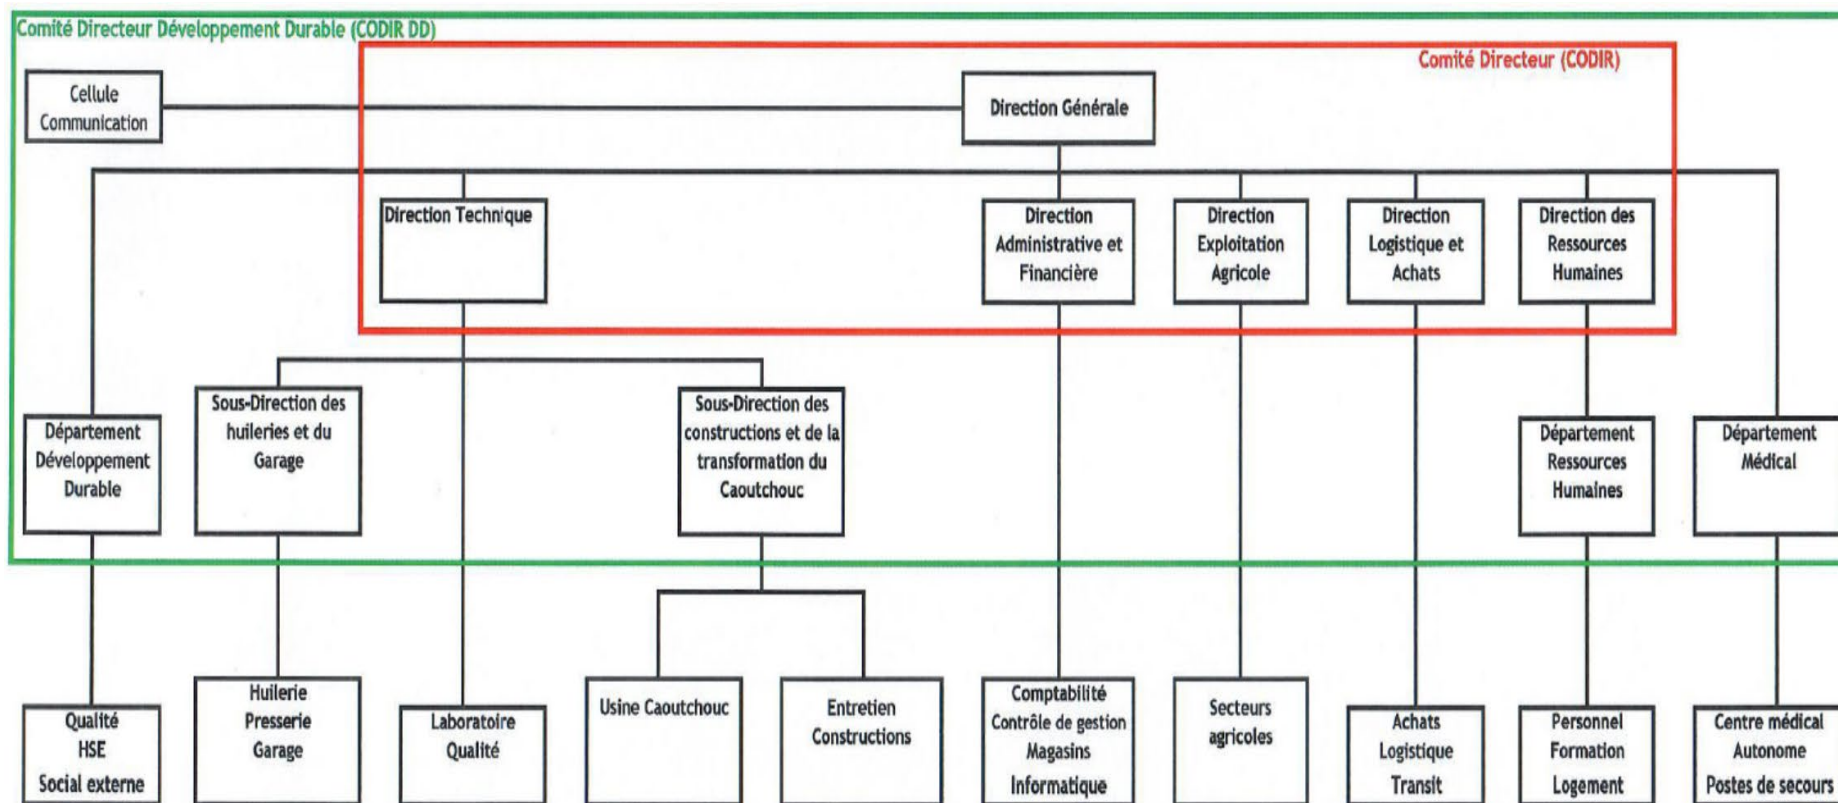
Comité Directeur Développement Durable (CODIR DD)

Comité Directeur (CODIR)

Cellule Communication

Direction Générale

Direction Technique

Direction Administrative et Financière

Direction Exploitation Agricole

Direction Logistique et Achats

Direction des Ressources Humaines

Département Développement Durable

Sous-Direction des huileries et du Garage

Sous-Direction des constructions et de la transformation du Caoutchouc

Département Ressources Humaines

Département Médical

Qualité
HSE
Social externe

Huilerie
Presserie
Garage

Laboratoire
Qualité

Usine Caoutchouc

Entretien
Constructions

Comptabilité
Contrôle de gestion
Magasins
Informatique

Secteurs agricoles

Achats
Logistique
Transit

Personnel
Formation
Logement

Centre médical
Autonome
Postes de secours